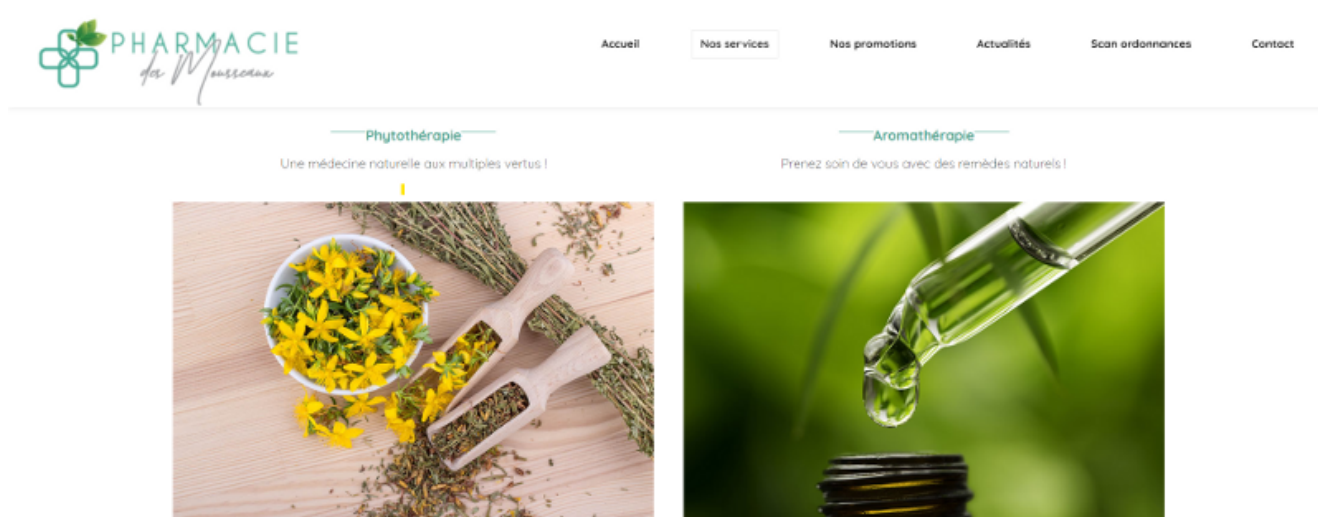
PHARMACIE
des Mousseaux

Accueil
Nos services
Nos promotions
Actualités
Scan ordonnances
Contact

Phytothérapie

Une médecine naturelle aux multiples vertus !

Aromathérapie

Prenez soin de vous avec des remèdes naturels !